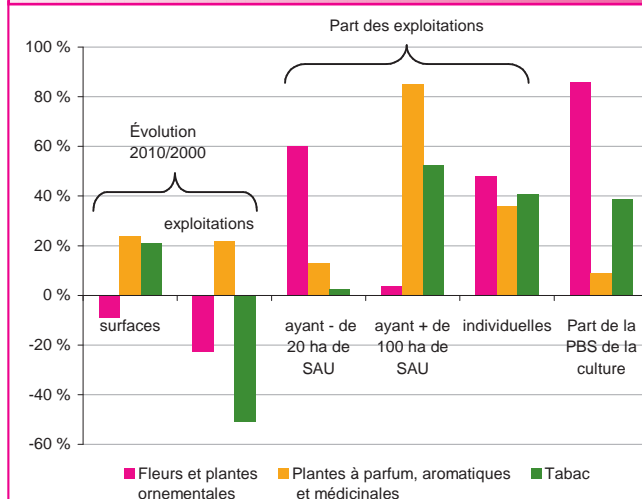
Part des exploitations

100 %
80 %
60 %
40 %
20 %
0 %
-20 %
-40 %
-60 %

Évolution 2010/2000

exploitations

surfaces

ayant - de 20 ha de SAU

ayant + de 100 ha de SAU

individuelles

Part de la PBS de la culture

Fleurs et plantes ornementales

Plantes à parfum, aromatiques et médicinales

Tabac